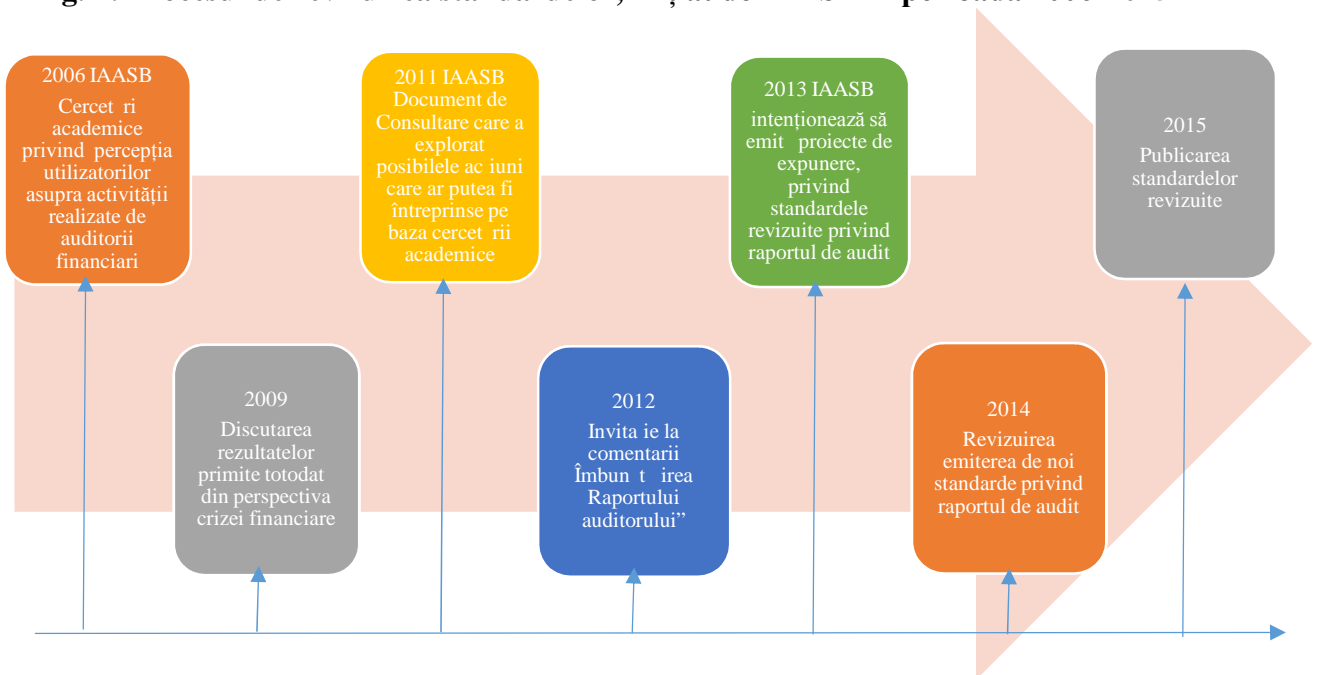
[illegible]

2006 IAASB
Cercet ri academice privind percepția utilizatorilor asupra activității realizate de auditorii financiari

2009
Discutarea rezultatelor primite totodat din perspectiva crizei financiare

2011 IAASB
Document de Consultare care a explorat posibilele ac iuni care ar putea fi întreprinse pe baza cercet rii academice

2012
Invita ie la comentarii Îmbun t irea Raportului auditorului”

2013 IAASB
intenționează să emit proiecte de expunere, privind standardele revizuite privind raportul de audit

2014
Revizuirea emiterea de noi standarde privind raportul de audit

2015
Publicarea standardelor revizuite